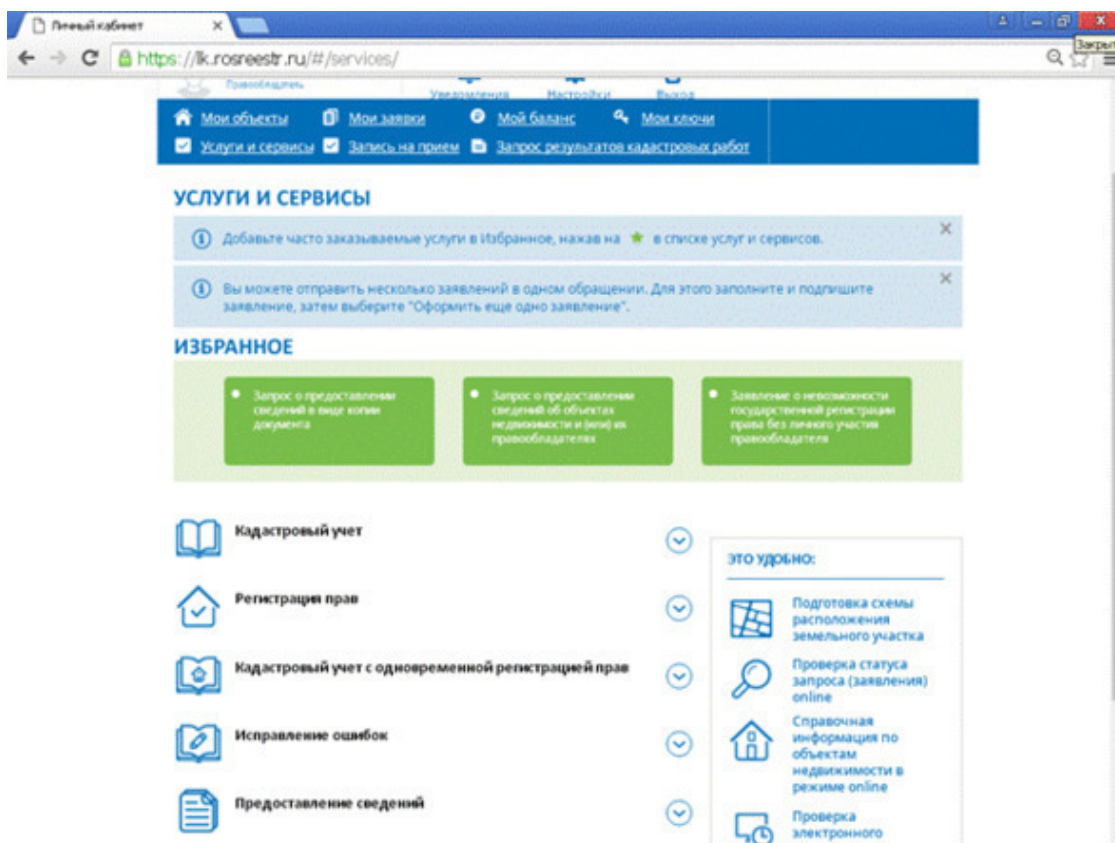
Личный кабинет ×

Закрыть

https://lk.rosreestr.ru/#/services/

Правообладатель

Уведомления Настройки Выход

Мои объекты Мои заявки Мой баланс Мои ключи

Услуги и сервисы Запись на прием Запрос результатов кадастровых работ

УСЛУГИ И СЕРВИСЫ

Добавьте часто заказываемые услуги в Избранное, нажав на ★ в списке услуг и сервисов. ×

Вы можете отправить несколько заявлений в одном обращении. Для этого заполните и подпишите заявление, затем выберите "Оформить еще одно заявление". ×

ИЗБРАННОЕ

Запрос о предоставлении сведений в виде копии документа

Запрос о предоставлении сведений об объектах недвижимости и (или) их правообладателях

Заявление о невозможности государственной регистрации права без личного участия правообладателя

Кадастровый учет

Регистрация прав

Кадастровый учет с одновременной регистрацией прав

Исправление ошибок

Предоставление сведений

ЭТО УДОБНО:

Подготовка схемы расположения земельного участка

Проверка статуса запроса (заявления) online

Справочная информация по объектам недвижимости в режиме online

Проверка электронного